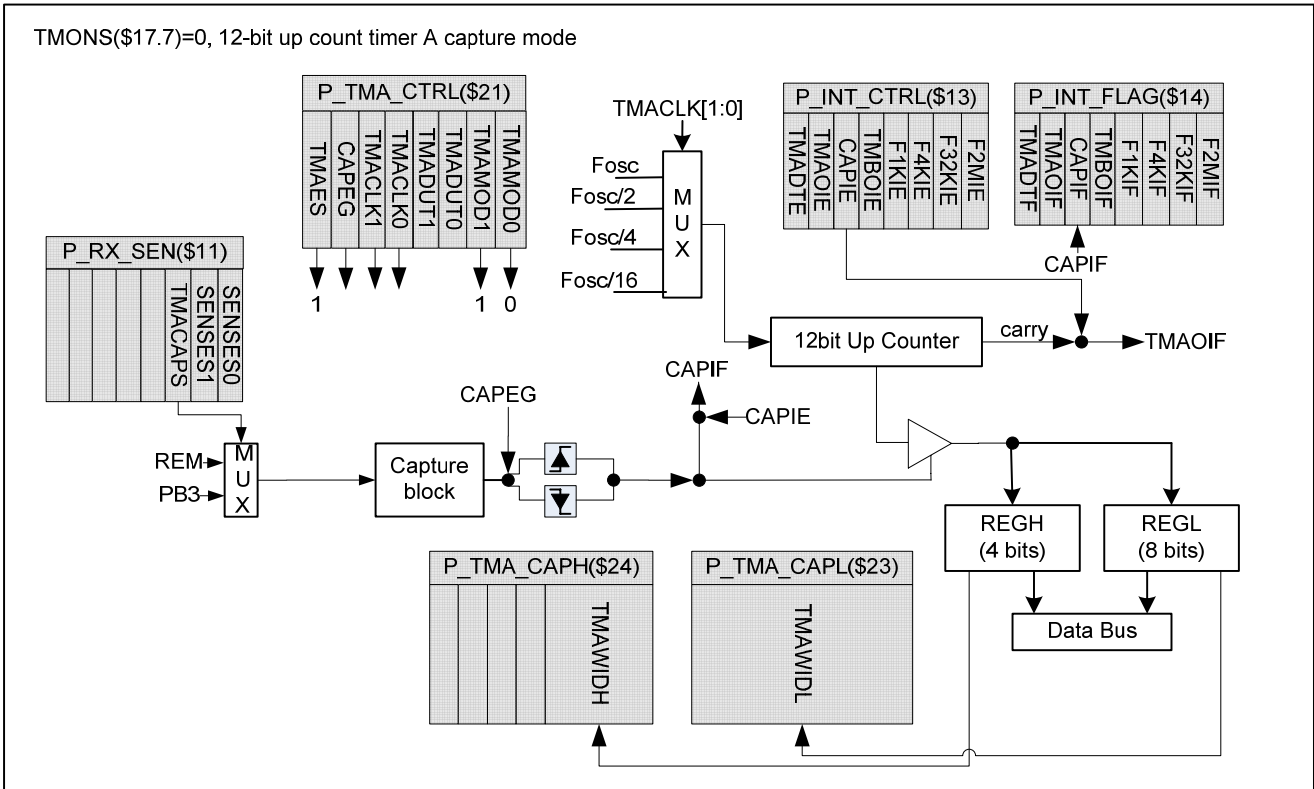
TMONS($17.7)=0, 12-bit up count timer A capture mode

P_TMA_CTRL($21)
TMAES
CAPEG
TMACLK1
TMACLK0
TMADUT1
TMADUT0
TMAMOD1
TMAMOD0
1
1
0

TMACLK[1:0]
Fosc
Fosc/2
Fosc/4
Fosc/16
M
U
X

P_INT_CTRL($13)
TMADTE
TMAOIE
CAPIE
TMBOIE
F1KIE
F4KIE
F32KIE
F2MIE

P_INT_FLAG($14)
TMADTF
TMAOIF
CAPIF
TMBOIF
F1KIF
F4KIF
F32KIF
F2MIF

CAPIF

P_RX_SEN($11)
TMACAPS
SENSES1
SENSES0

carry
12bit Up Counter
TMAOIF

CAPIF
CAPIE
CAPEG

REM
PB3
M
U
X

Capture block

REGH (4 bits)
REGL (8 bits)

P_TMA_CAPH($24)
TMAWIDH

P_TMA_CAPL($23)
TMAWIDL

Data Bus